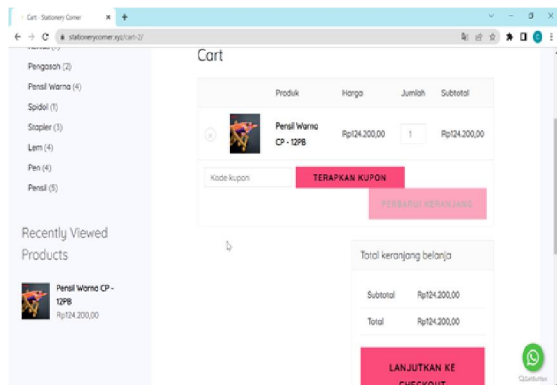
Cart - Stationery Corner
stationerycorner.xyz/cart-2/

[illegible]
Pengasah (2)
Pensil Warna (4)
Spidol (1)
Stapler (3)
Lem (4)
Pen (4)
Pensil (5)

Recently Viewed Products

Pensil Warna CP - 12PB
Rp124.200,00

Cart

| | | Produk | Harga | Jumlah | Subtotal |
|---|---|---|---|---|---|
| × | | Pensil Warna CP - 12PB | Rp124.200,00 | 1 | Rp124.200,00 |

Kode kupon
TERAPKAN KUPON
PERBARUI KERANJANG

Total keranjang belanja

| Subtotal | Rp124.200,00 |
|---|---|
| Total | Rp124.200,00 |

LANJUTKAN KE CHECKOUT